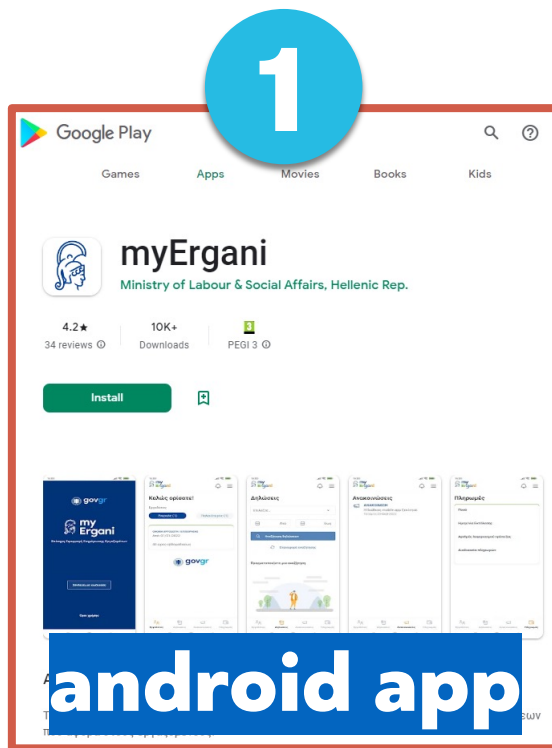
1

Google Play

Games Apps Movies Books Kids

myErgani

Ministry of Labour & Social Affairs, Hellenic Rep.

4.2★
34 reviews

10K+
Downloads

3
PEGI 3

Install

gov.gr
my Ergani

Καλώς ορίσατε!

Δηλώσεις

Ανακοινώσεις

Πληροφορίες

android app